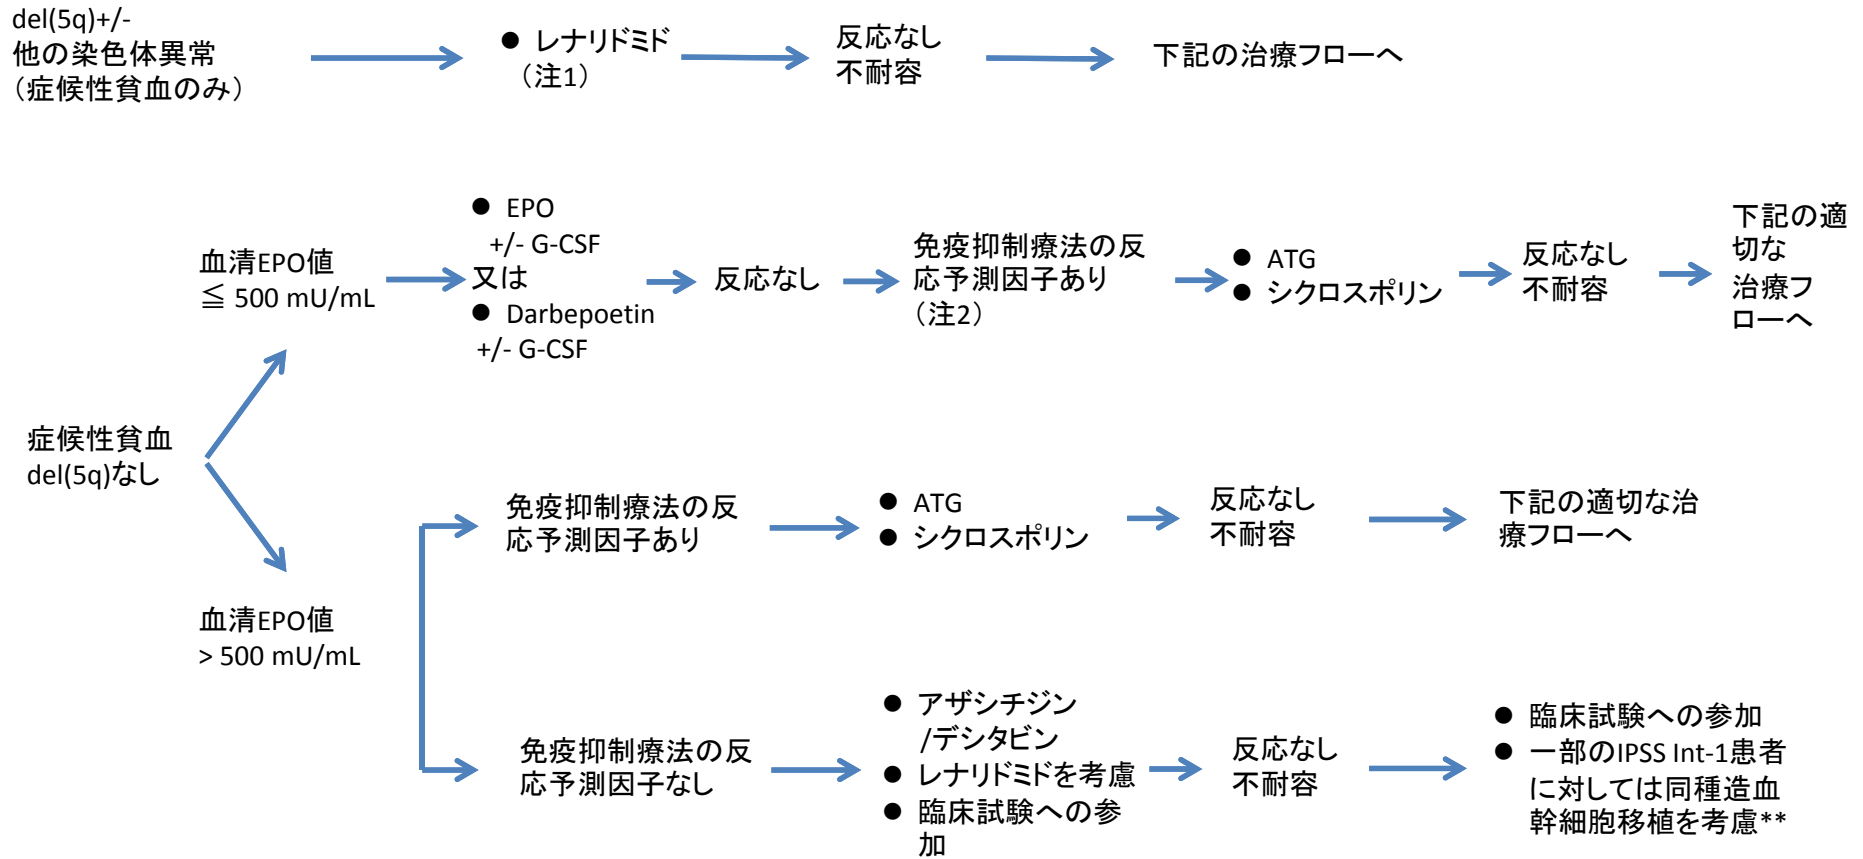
del(5q)+/-
他の染色体異常
（症候性貧血のみ）

● レナリドミド
（注1）

反応なし
不耐容

下記の治療フローへ

血清EPO値
≦ 500 mU/mL

● EPO
+/- G-CSF
又は
● Darbepoetin
+/- G-CSF

反応なし

免疫抑制療法の反応予測因子あり
（注2）

● ATG
● シクロスポリン

反応なし
不耐容

下記の適切な治療フローへ

症候性貧血
del(5q)なし

免疫抑制療法の反応予測因子あり

● ATG
● シクロスポリン

反応なし
不耐容

下記の適切な治療フローへ

血清EPO値
> 500 mU/mL

免疫抑制療法の反応予測因子なし

● アザシチジン
/デシタビン
● レナリドミドを考慮
● 臨床試験への参加

反応なし
不耐容

● 臨床試験への参加
● 一部のIPSS Int-1患者に対しては同種造血幹細胞移植を考慮**